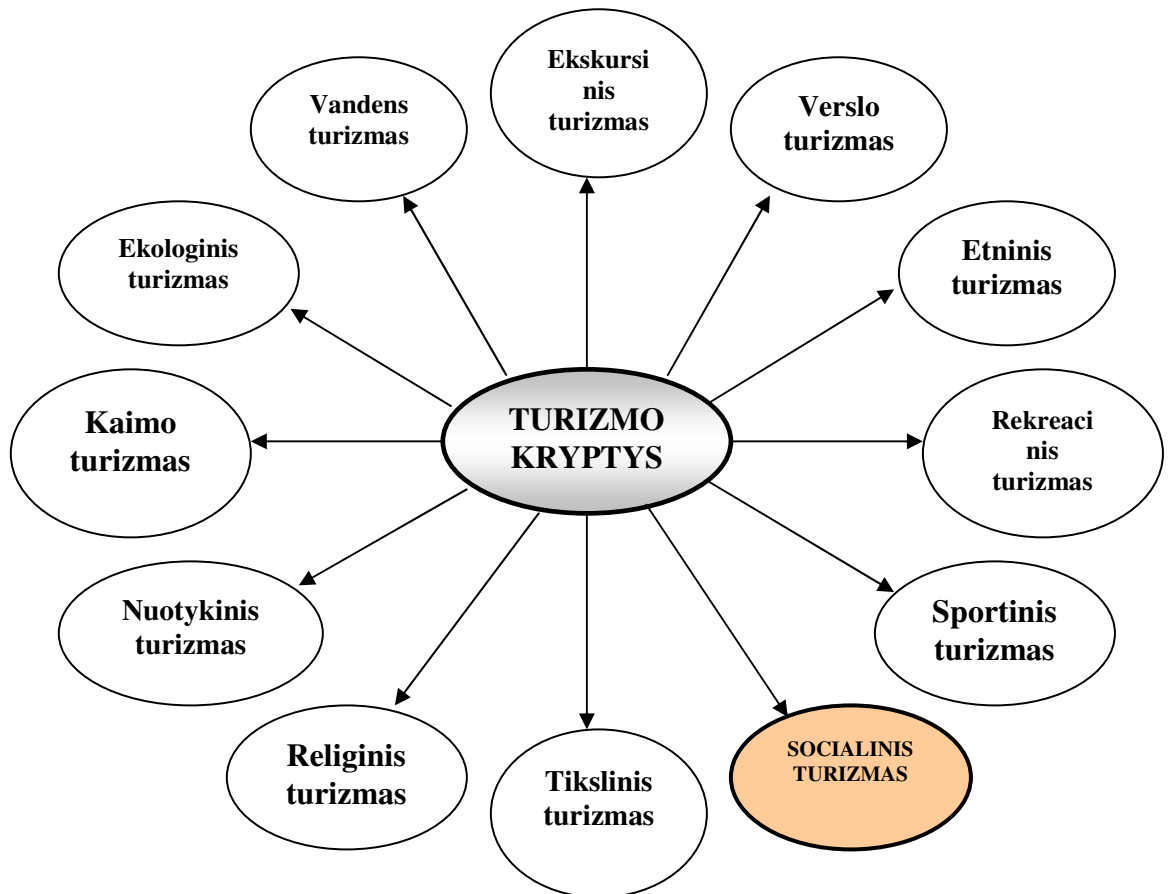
TURIZMO KRYPTYS

Ekskursinis turizmas

Verslo turizmas

Etninis turizmas

Rekreacinis turizmas

Sportinis turizmas

SOCIALINIS TURIZMAS

Tikslinis turizmas

Religinis turizmas

Nuotykinis turizmas

Kaimo turizmas

Ekologinis turizmas

Vandens turizmas